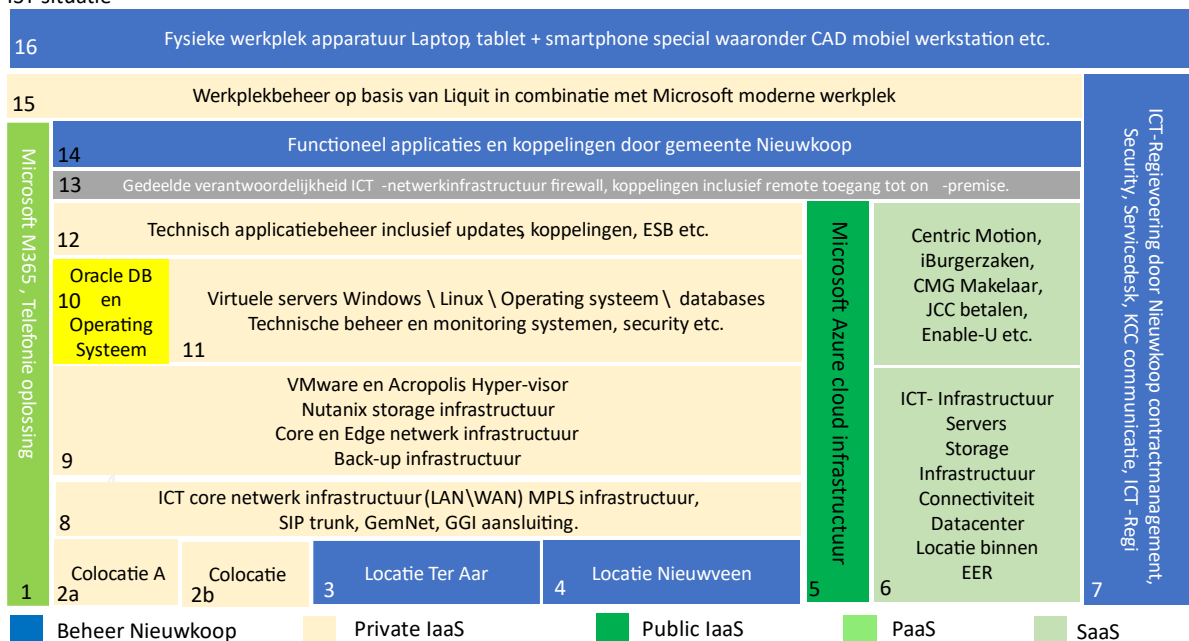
IST situatie

16 Fysieke werkplek apparatuur Laptop, tablet + smartphone special waaronder CAD mobiel werkstation etc.

15 Werkplekbeheer op basis van Liquit in combinatie met Microsoft moderne werkplek

Microsoft M365 , Telefonie oplossing

14 Functioneel applicaties en koppelingen door gemeente Nieuwkoop

13 Gedeelde verantwoordelijkheid ICT -netwerkinfrastructuur firewall, koppelingen inclusief remote toegang tot on -premise.

12 Technisch applicatiebeheer inclusief updates, koppelingen, ESB etc.

Oracle DB 10 en Operating Systeem

Virtuele servers Windows \ Linux \ Operating systeem \ databases
Technische beheer en monitoring systemen, security etc.
11

VMware en Acropolis Hyper-visor
Nutanix storage infrastructuur
Core en Edge netwerk infrastructuur
Back-up infrastructuur
9

ICT core netwerk infrastructuur (LAN\WAN) MPLS infrastructuur, SIP trunk, GemNet, GGI aansluiting.
8

1
Colocatie A 2a
Colocatie 2b
3 Locatie Ter Aar
4 Locatie Nieuwveen

Microsoft Azure cloud infrastructuur
5

Centric Motion, iBurgerzaken, CMG Makelaar, JCC betalen, Enable-U etc.

ICT- Infrastructuur
Servers
Storage
Infrastructuur
Connectiviteit
Datacenter
Locatie binnen
EER
6

ICT-Regievoering door Nieuwkoop contractmanagement, Security, Servicedesk, KCC communicatie, ICT -Regi
7

Beheer Nieuwkoop
Private IaaS
Public IaaS
PaaS
SaaS